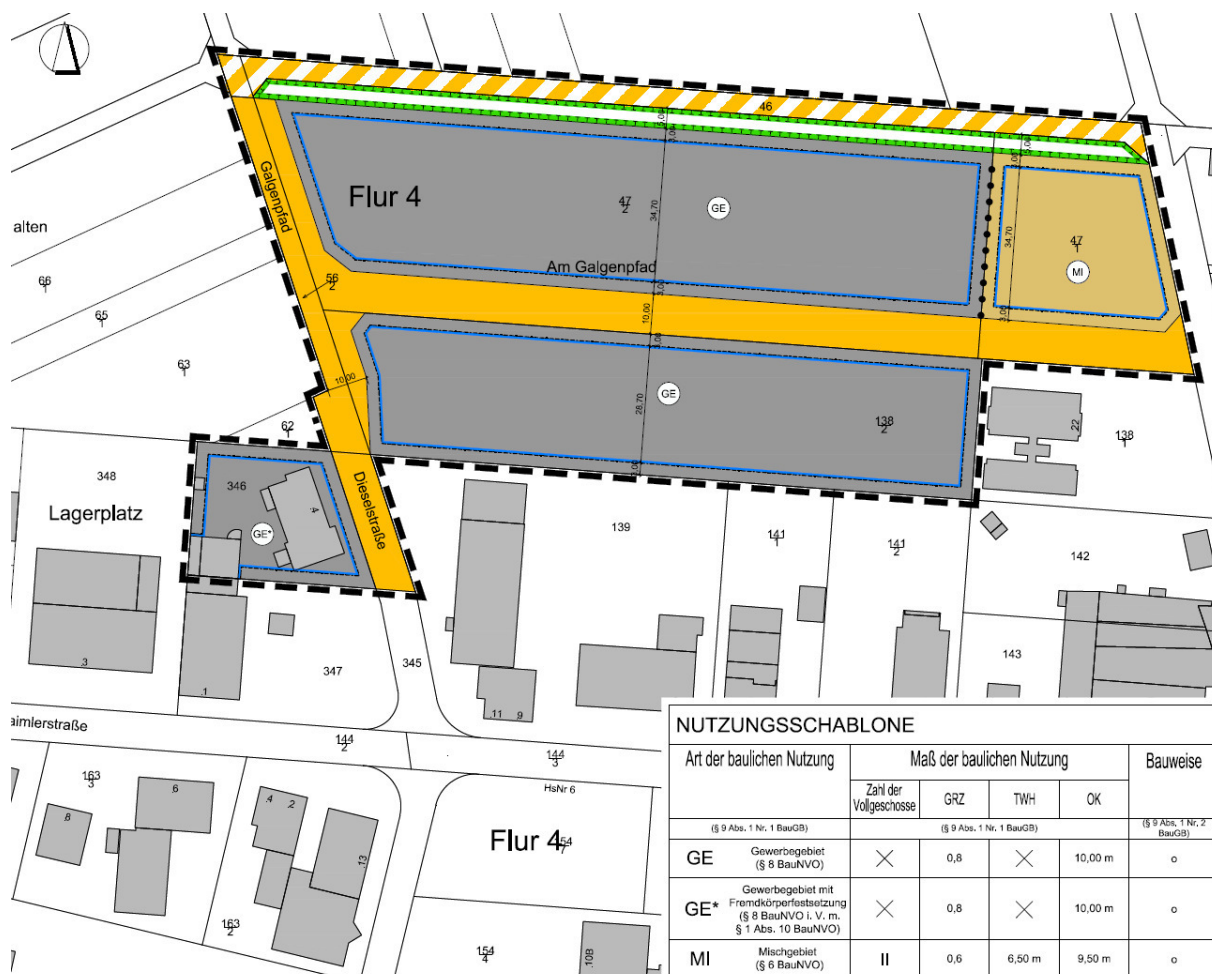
46

Galgenpfad

Flur 4

47
2

GE

34,70

3,00

3,00

47
1

MI

34,70

3,00

3,00

alten

66
1

65
1

56
2

Am Galgenpfad

10,00

3,00

63
1

10,00

GE

28,70

3,00

3,00

138
2

22

138
1

62

348

346

Lagerplatz

GE*

4

Dieselstraße

139

141
1

141
2

142

3

1

347

345

11 9

143

aimlerstraße

144
2

144
3

HsNr 6

163
3

8

6

4 2

13

Flur 4

54
7

163
2

154
4

108

| NUTZUNGSSCHABLONE | | | | | |
|---|---|---|---|---|---|
| Art der baulichen Nutzung | Maß der baulichen Nutzung | | | | Bauweise |
| | Zahl der Vollgeschosse | GRZ | TWH | OK | |
| (§ 9 Abs. 1 Nr. 1 BauGB) | (§ 9 Abs. 1 Nr. 1 BauGB) | | | | (§ 9 Abs. 1 Nr. 2 BauGB) |
| GE Gewerbegebiet (§ 8 BauNVO) | $\times$ | 0,8 | $\times$ | 10,00 m | o |
| GE* Gewerbegebiet mit Fremdkörperfestsetzung (§ 8 BauNVO i. V. m. § 1 Abs. 10 BauNVO) | $\times$ | 0,8 | $\times$ | 10,00 m | o |
| MI Mischgebiet (§ 6 BauNVO) | II | 0,6 | 6,50 m | 9,50 m | o |